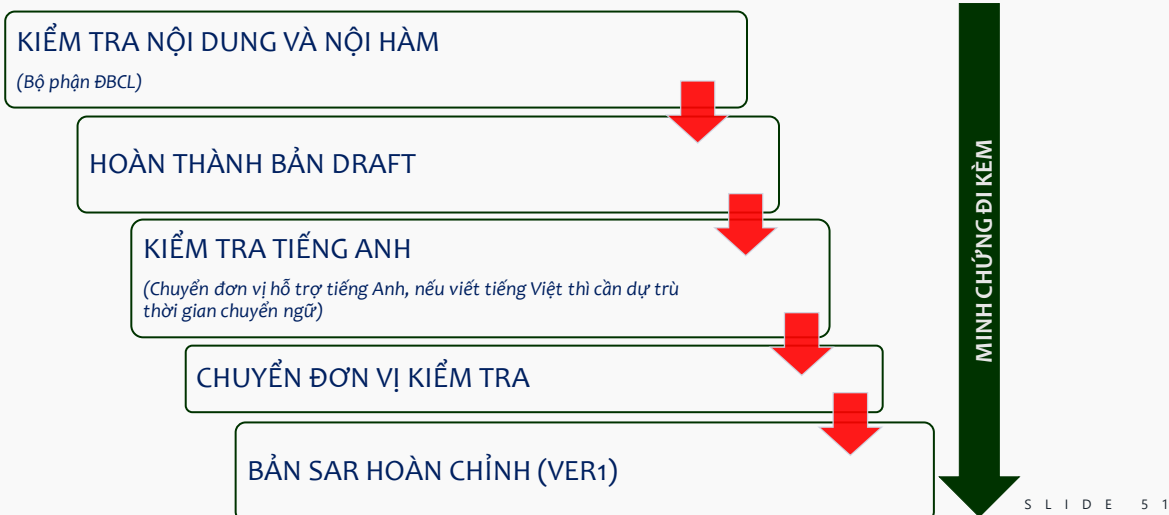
KIỂM TRA NỘI DUNG VÀ NỘI HÀM

(Bộ phận ĐBCL)

HOÀN THÀNH BẢN DRAFT

KIỂM TRA TIẾNG ANH

(Chuyển đơn vị hỗ trợ tiếng Anh, nếu viết tiếng Việt thì cần dự trù thời gian chuyển ngữ)

CHUYỂN ĐƠN VỊ KIỂM TRA

BẢN SAR HOÀN CHỈNH (VER1)

MINH CHỨNG ĐI KÈM

SLIDE 51